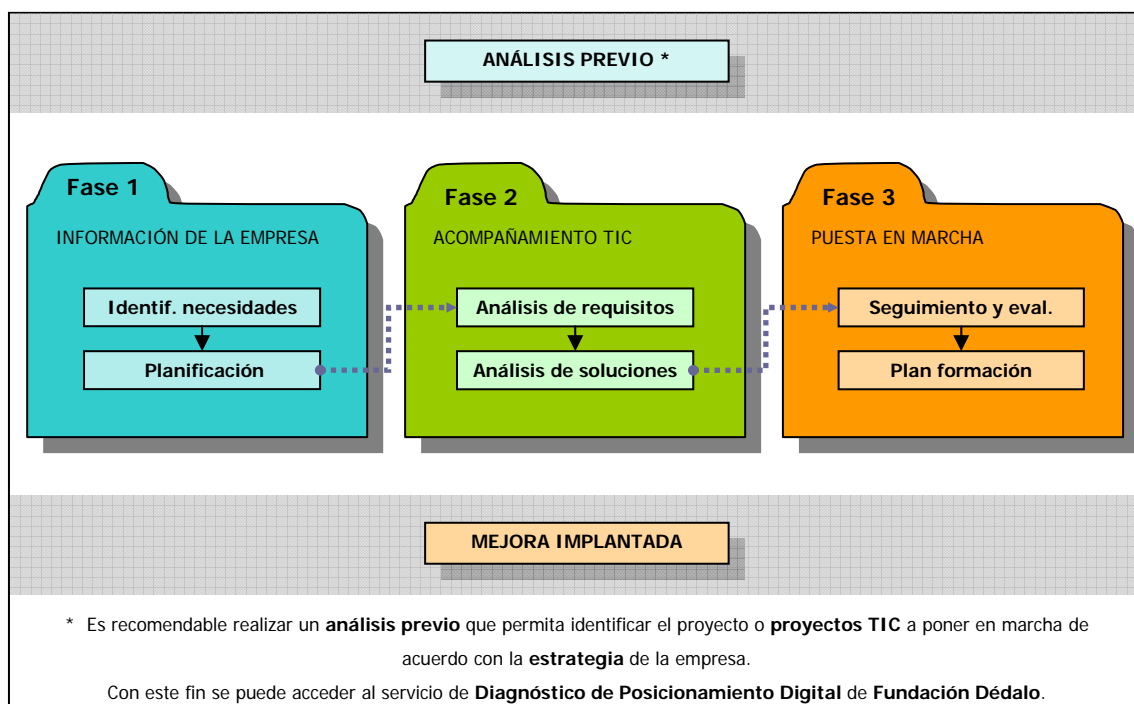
ANÁLISIS PREVIO *

Fase 1

INFORMACIÓN DE LA EMPRESA

Identif. necesidades

Planificación

Fase 2

ACOMPAÑAMIENTO TIC

Análisis de requisitos

Análisis de soluciones

Fase 3

PUESTA EN MARCHA

Seguimiento y eval.

Plan formación

MEJORA IMPLANTADA

* Es recomendable realizar un **análisis previo** que permita identificar el proyecto o **proyectos TIC** a poner en marcha de acuerdo con la **estrategia** de la empresa.

Con este fin se puede acceder al servicio de **Diagnóstico de Posicionamiento Digital** de **Fundación Dédalo**.